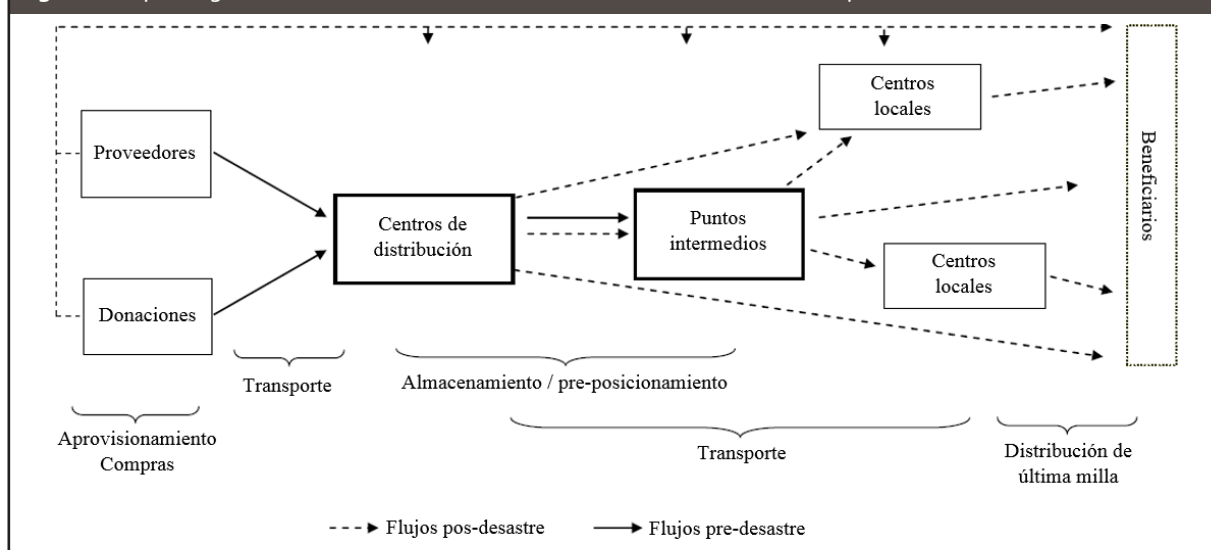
Proveedores

Donaciones

Centros de distribución

Puntos intermedios

Centros locales

Centros locales

Beneficiarios

Transporte

Almacenamiento / pre-posicionamiento

Aprovisionamiento Compras

Transporte

Distribución de última milla

Flujos pos-desastre

Flujos pre-desastre